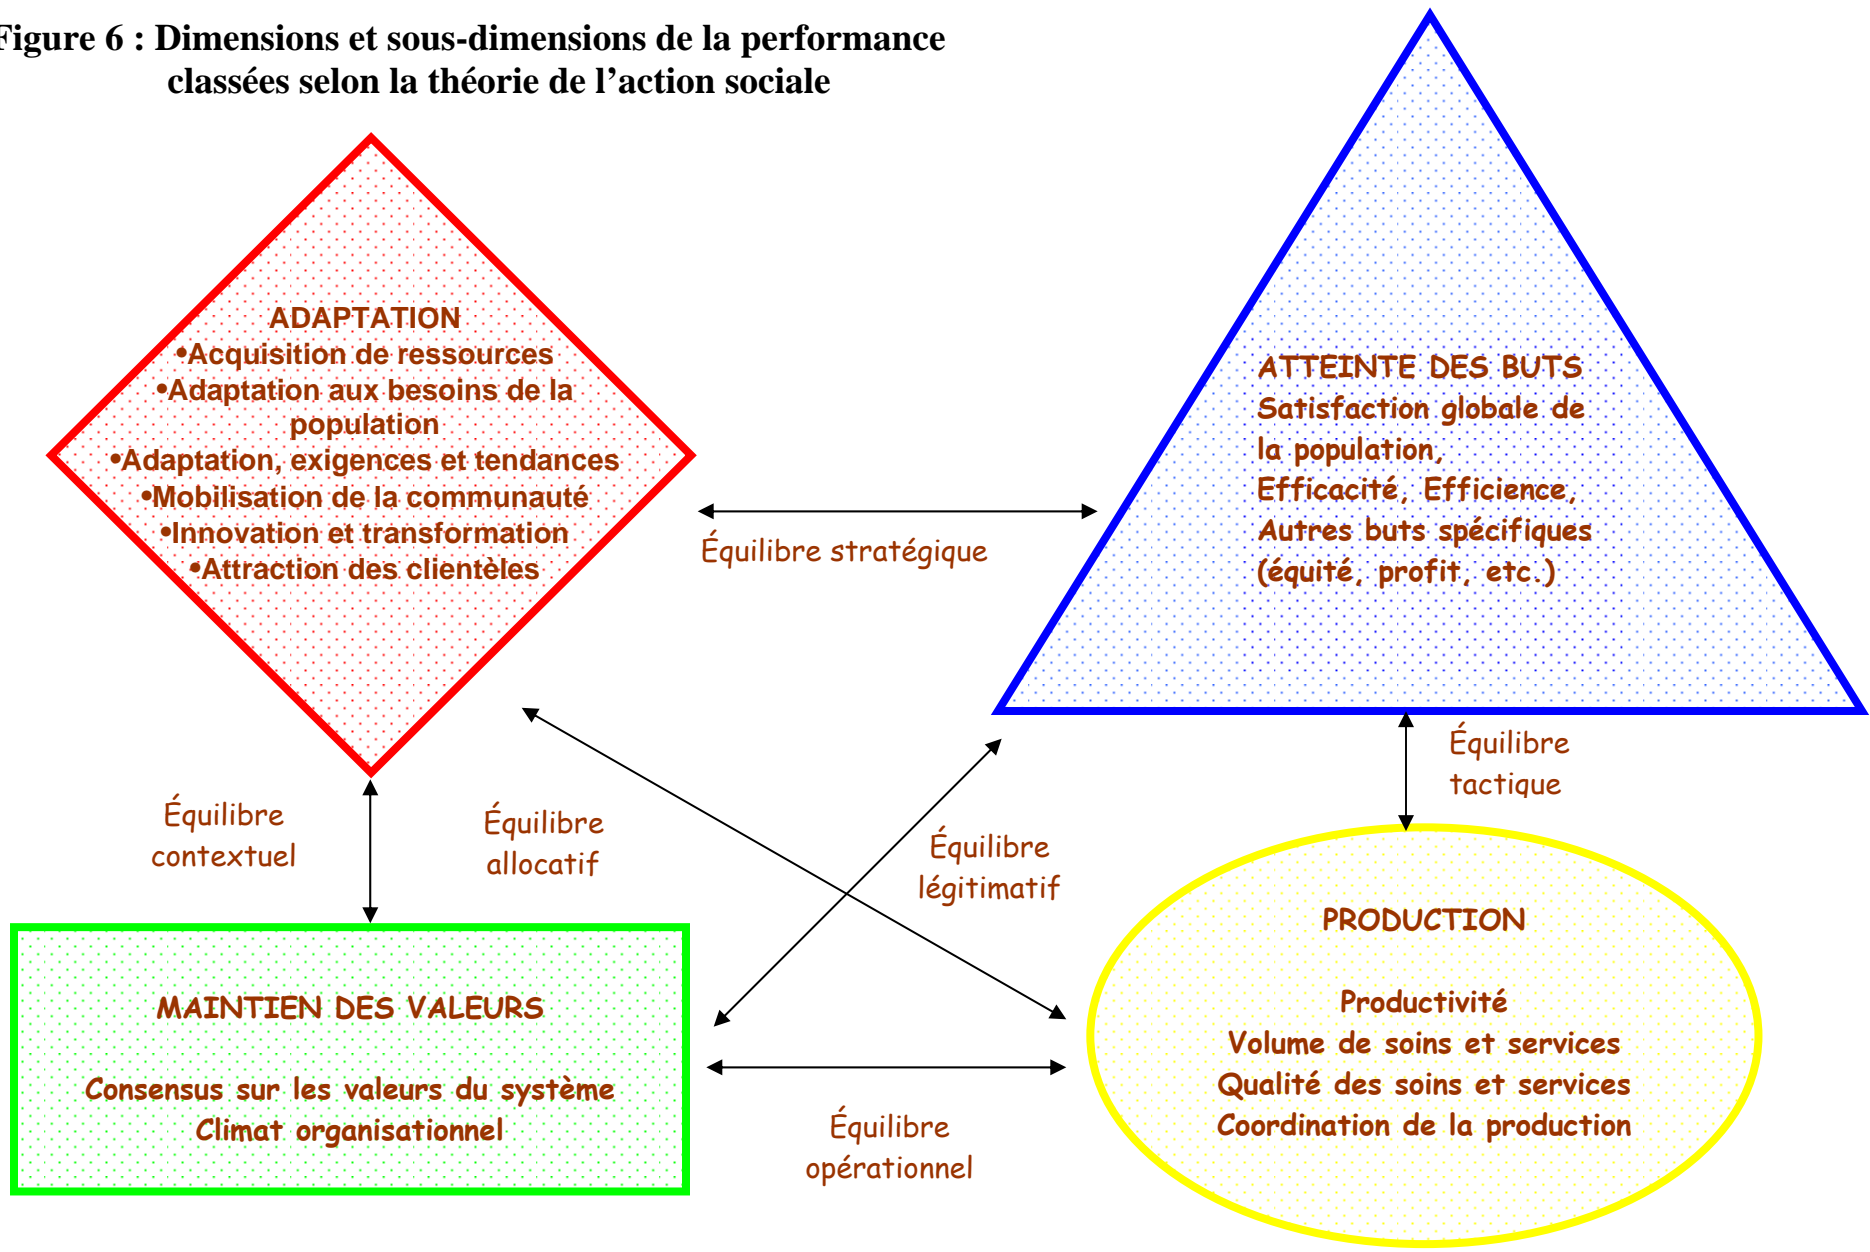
Figure 6 : Dimensions et sous-dimensions de la performance classées selon la théorie de l'action sociale

ADAPTATION
•Acquisition de ressources
•Adaptation aux besoins de la population
•Adaptation, exigences et tendances
•Mobilisation de la communauté
•Innovation et transformation
•Attraction des clientèles

Équilibre stratégique

ATTEINTE DES BUTS
Satisfaction globale de la population,
Efficacité, Efficience,
Autres buts spécifiques (équité, profit, etc.)

Équilibre tactique

Équilibre contextuel

Équilibre allocatif

Équilibre légitimatif

MAINTIEN DES VALEURS

Consensus sur les valeurs du système
Climat organisationnel

Équilibre opérationnel

PRODUCTION

Productivité
Volume de soins et services
Qualité des soins et services
Coordination de la production